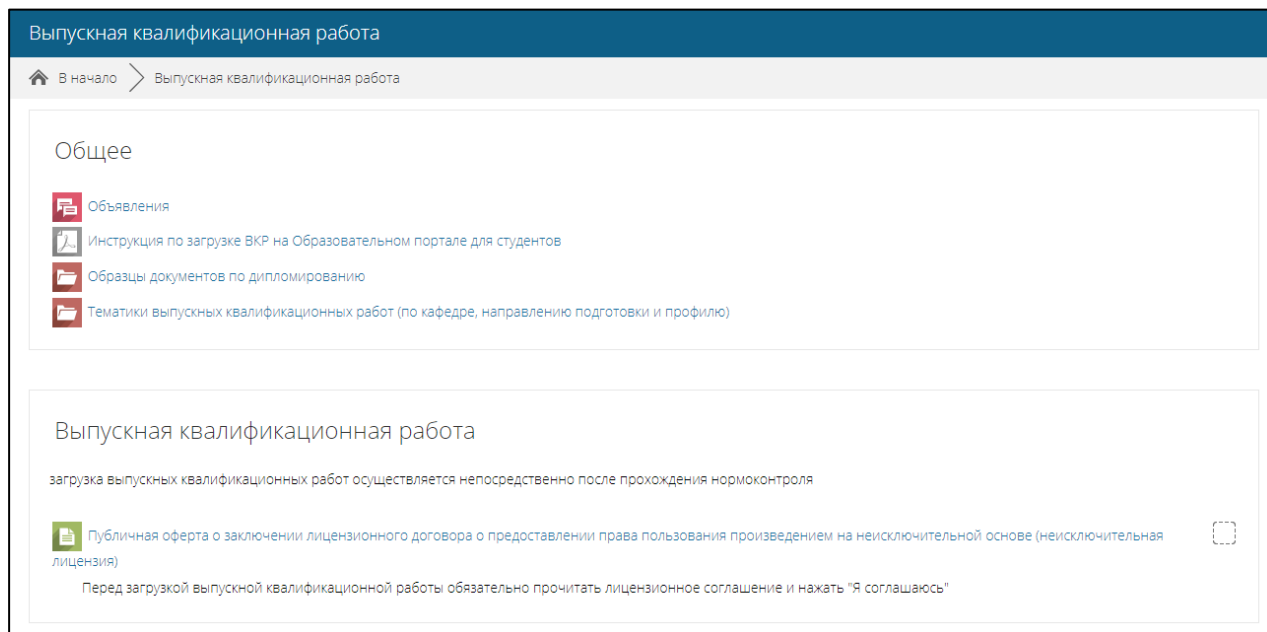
Выпускная квалификационная работа

В начало > Выпускная квалификационная работа

Общее

Объявления

Инструкция по загрузке ВКР на Образовательном портале для студентов

Образцы документов по дипломированию

Тематики выпускных квалификационных работ (по кафедре, направлению подготовки и профилю)

Выпускная квалификационная работа

загрузка выпускных квалификационных работ осуществляется непосредственно после прохождения нормоконтроля

Публичная оферта о заключении лицензионного договора о предоставлении права пользования произведением на неисключительной основе (неисключительная лицензия)

Перед загрузкой выпускной квалификационной работы обязательно прочитать лицензионное соглашение и нажать "Я соглашаюсь"